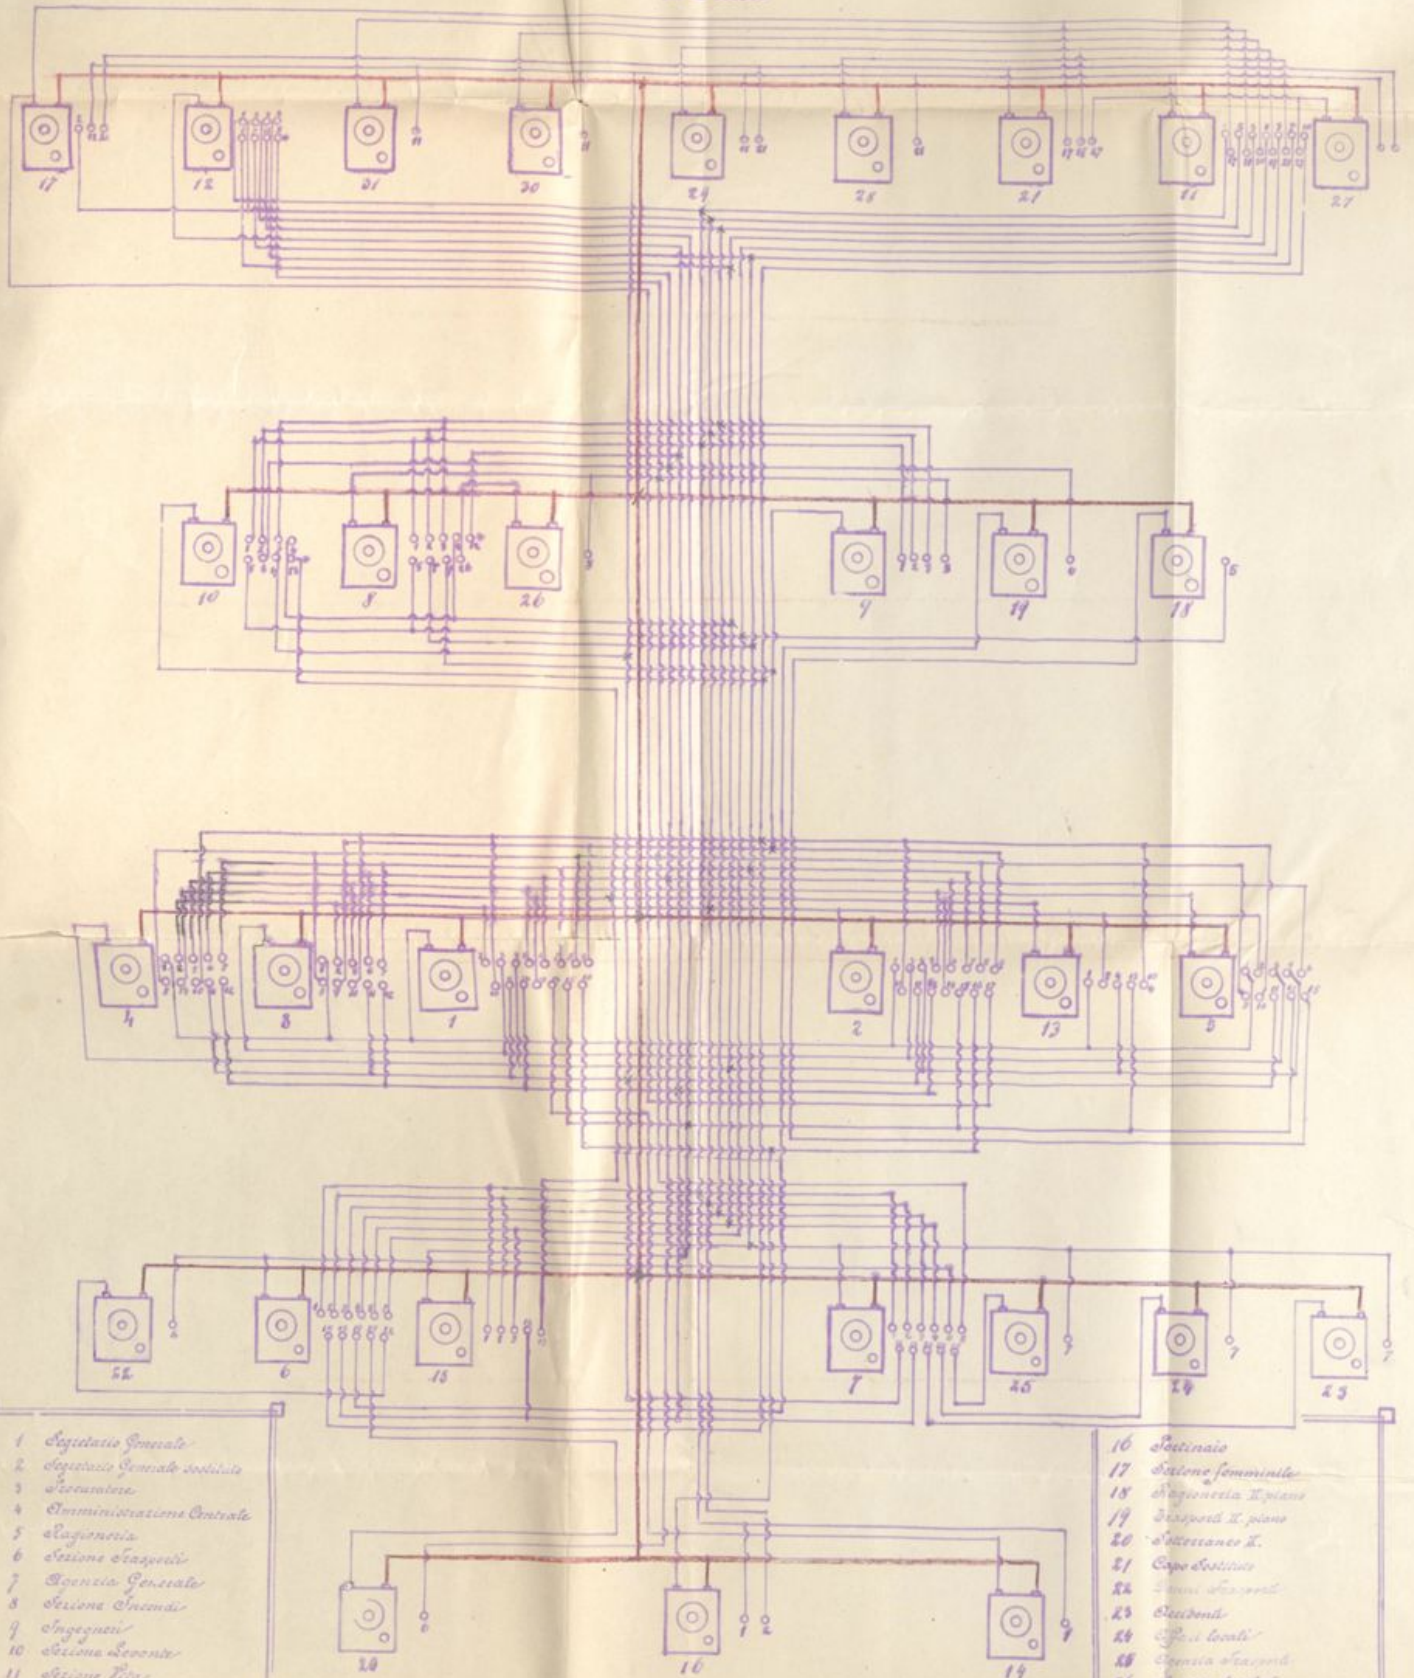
17
12
31
30
29
28
21
11
27

10
8
26
9
19
18

4
3
1
2
13
5

22
6
15
7
25
24
23

20
16
14

1 Segretario Generale
2 Segretario Generale sostituto
3 Procuratore
4 Amministrazione Centrale
5 Ragioneria
6 Sezione Trasporti
7 Agenzia Generale
8 Sezione Incendi
9 Ingegneri
10 Sezione Levante
11 Sezione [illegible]

16 Portinaio
17 Sezione femminile
18 Ragioneria II piano
19 Trasporti II. piano
20 Sotterraneo II.
21 Capo Sostituto
22 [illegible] Trasporti
23 Accidenti
24 Uffici locali
25 Agenzia Trasporti